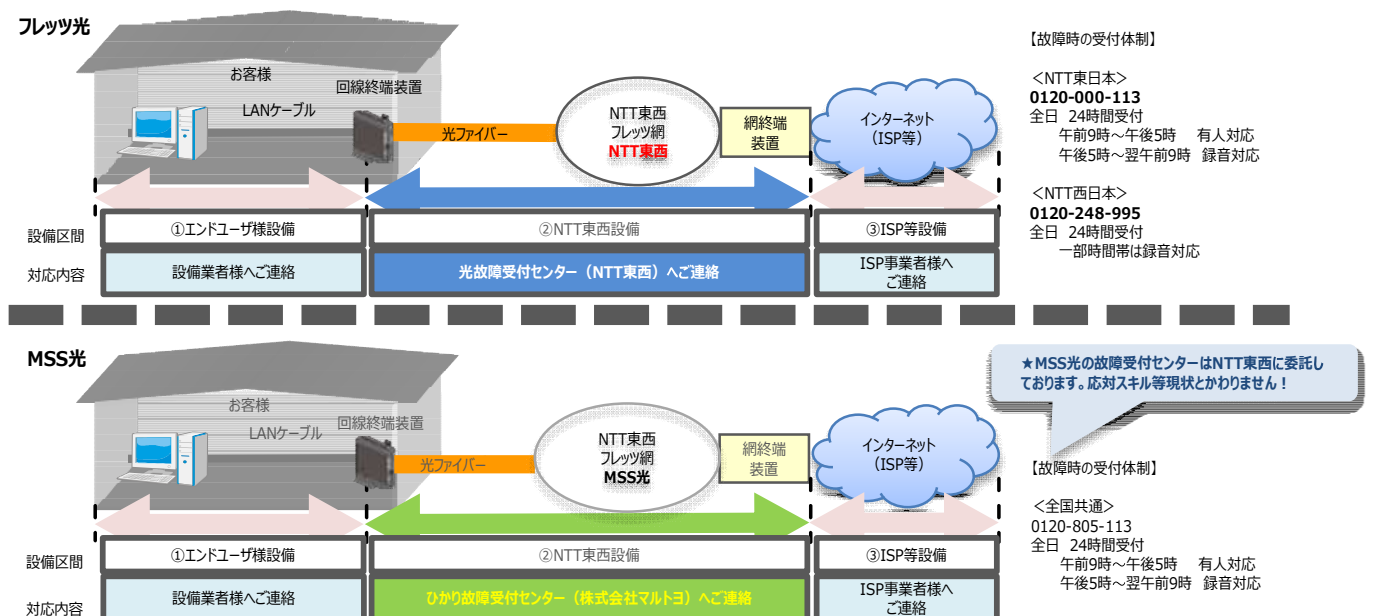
フレッツ光

お客様
LANケーブル
回線終端装置
光ファイバー
NTT東西
フレッツ網
NTT東西
網終端
装置
インターネット
（ISP等）

設備区間
①エンドユーザ様設備
②NTT東西設備
③ISP等設備
対応内容
設備業者様へご連絡
光故障受付センター（NTT東西）へご連絡
ISP事業者様へ
ご連絡

【故障時の受付体制】

＜NTT東日本＞
0120-000-113
全日 24時間受付
午前9時～午後5時 有人対応
午後5時～翌午前9時 録音対応

＜NTT西日本＞
0120-248-995
全日 24時間受付
一部時間帯は録音対応

MSS光

お客様
LANケーブル
回線終端装置
光ファイバー
NTT東西
フレッツ網
MSS光
網終端
装置
インターネット
（ISP等）

設備区間
①エンドユーザ様設備
②NTT東西設備
③ISP等設備
対応内容
設備業者様へご連絡
ひかり故障受付センター（株式会社マルトヨ）へご連絡
ISP事業者様へ
ご連絡

★MSS光の故障受付センターはNTT東西に委託しております。応対スキル等現状とかわりません！

【故障時の受付体制】

＜全国共通＞
0120-805-113
全日 24時間受付
午前9時～午後5時 有人対応
午後5時～翌午前9時 録音対応